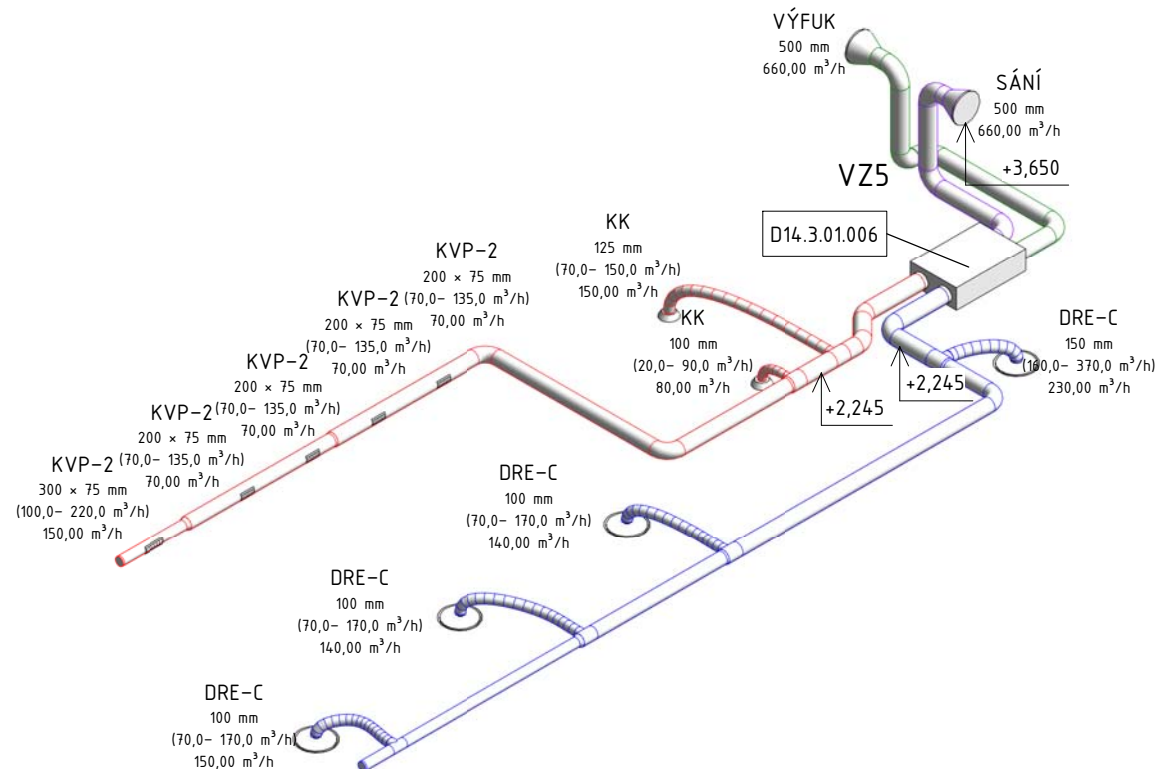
VÝFUK
500 mm
660,00 m$^3$/h

SÁNÍ
500 mm
660,00 m$^3$/h

+3,650

VZ5

D14.3.01.006

KVP-2
200 × 75 mm
(70,0– 135,0 m$^3$/h)
70,00 m$^3$/h

KK
125 mm
(70,0– 150,0 m$^3$/h)
150,00 m$^3$/h

KK
100 mm
(20,0– 90,0 m$^3$/h)
80,00 m$^3$/h

DRE-C
150 mm
(160,0– 370,0 m$^3$/h)
230,00 m$^3$/h

+2,245

+2,245

KVP-2
200 × 75 mm
(70,0– 135,0 m$^3$/h)
70,00 m$^3$/h

KVP-2
200 × 75 mm
(70,0– 135,0 m$^3$/h)
70,00 m$^3$/h

KVP-2
200 × 75 mm
(70,0– 135,0 m$^3$/h)
70,00 m$^3$/h

KVP-2
300 × 75 mm
(100,0– 220,0 m$^3$/h)
150,00 m$^3$/h

DRE-C
100 mm
(70,0– 170,0 m$^3$/h)
140,00 m$^3$/h

DRE-C
100 mm
(70,0– 170,0 m$^3$/h)
140,00 m$^3$/h

DRE-C
100 mm
(70,0– 170,0 m$^3$/h)
150,00 m$^3$/h